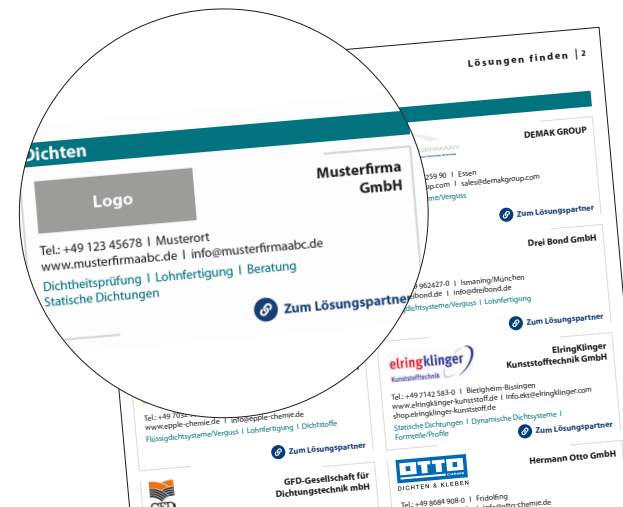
Lösungen finden | 2

Dichten

Logo

Musterfirma GmbH

Tel.: +49 123 45678 | Musterort
www.musterfirmaabc.de | info@musterfirmaabc.de
Dichtheitsprüfung | Lohnfertigung | Beratung
Statische Dichtungen

Zum Lösungspartner

DEMAK GROUP

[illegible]259 90 | Essen
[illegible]p.com | sales@demakgroup.com
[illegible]teme/Verguss

Zum Lösungspartner

Drei Bond GmbH

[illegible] 962427-0 | Ismaning/München
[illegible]ibond.de | info@dreibond.de
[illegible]dichtsysteme/Verguss | Lohnfertigung

Zum Lösungspartner

elringklinger Kunststofftechnik

ElringKlinger Kunststofftechnik GmbH

Tel.: +49 7142 583-0 | Bietigheim-Bissingen
www.elringklinger-kunststoff.de | info.ekt@elringklinger.com
shop.elringklinger-kunststoff.de
Statische Dichtungen | Dynamische Dichtsysteme | Formteile/Profile

Zum Lösungspartner

Tel.: +49 703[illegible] | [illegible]
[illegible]epple-chemie.de | info@epple-chemie.de
Flüssigdichtsysteme/Verguss | Lohnfertigung | Dichtstoffe

Zum Lösungspartner

GFD-Gesellschaft für Dichtungstechnik mbH

OTTO CHEMIE
DICHTEN & KLEBEN

Hermann Otto GmbH

Tel.: +49 8684 908-0 | Fridolfing
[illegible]otto-chemie.de